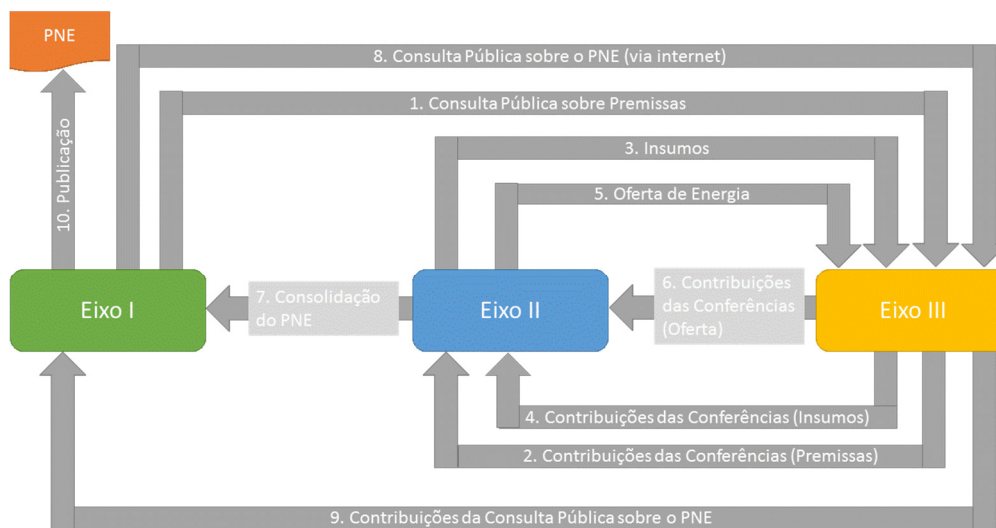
PNE

8. Consulta Pública sobre o PNE (via internet)

1. Consulta Pública sobre Premissas

10. Publicação

3. Insumos

5. Oferta de Energia

Eixo I

7. Consolidação do PNE

Eixo II

6. Contribuições das Conferências (Oferta)

Eixo III

4. Contribuições das Conferências (Insumos)

2. Contribuições das Conferências (Premissas)

9. Contribuições da Consulta Pública sobre o PNE